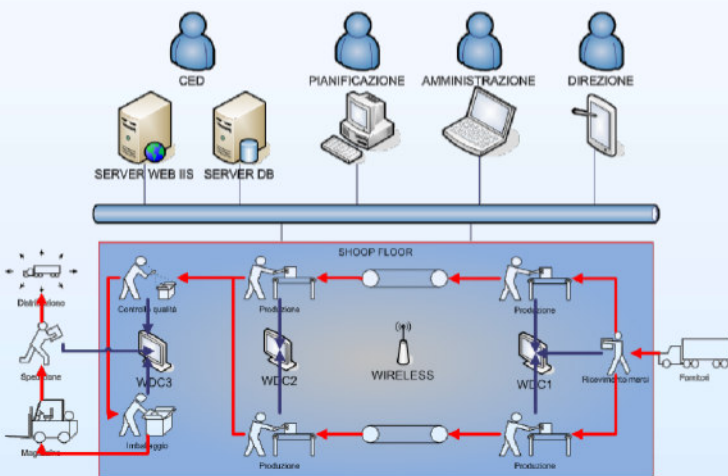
CED

PIANIFICAZIONE

AMMINISTRAZIONE

DIREZIONE

SERVER WEB IIS

SERVER DB

SHOOP FLOOR

Distribuzione

Controllo qualità

Produzione

Produzione

Spedizione

WDC3

WDC2

WIRELESS

WDC1

Ricevimento merci

Fornitori

Imballaggio

Magazzino

Produzione

Produzione